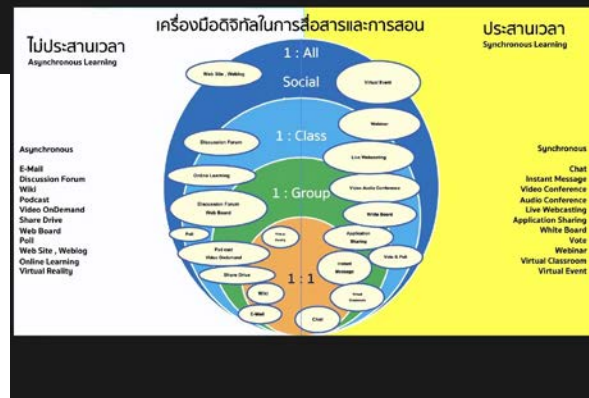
เครื่องมือดิจิทัลในการสื่อสารและการสอน

ไม่ประสานเวลา
Asynchronous Learning

ประสานเวลา
Synchronous Learning

1 : All
Social
1 : Class
1 : Group
1 : 1

Web Site , Weblog
Virtual Event
Webinar
Discussion Forum
Live Webcasting
Online Learning
Video Audio Conference
Discussion Forum
Web Board
White Board
Poll
Video Study
Application Sharing
Podcast
Video OnDemand
Vote & Poll
Share Drive
Instant Message
Wiki
Virtual Classroom
E-Mail
Chat

Asynchronous

E-Mail
Discussion Forum
Wiki
Podcast
Video OnDemand
Share Drive
Web Board
Poll
Web Site , Weblog
Online Learning
Virtual Reality

Synchronous

Chat
Instant Message
Video Conference
Audio Conference
Live Webcasting
Application Sharing
White Board
Vote
Webinar
Virtual Classroom
Virtual Event